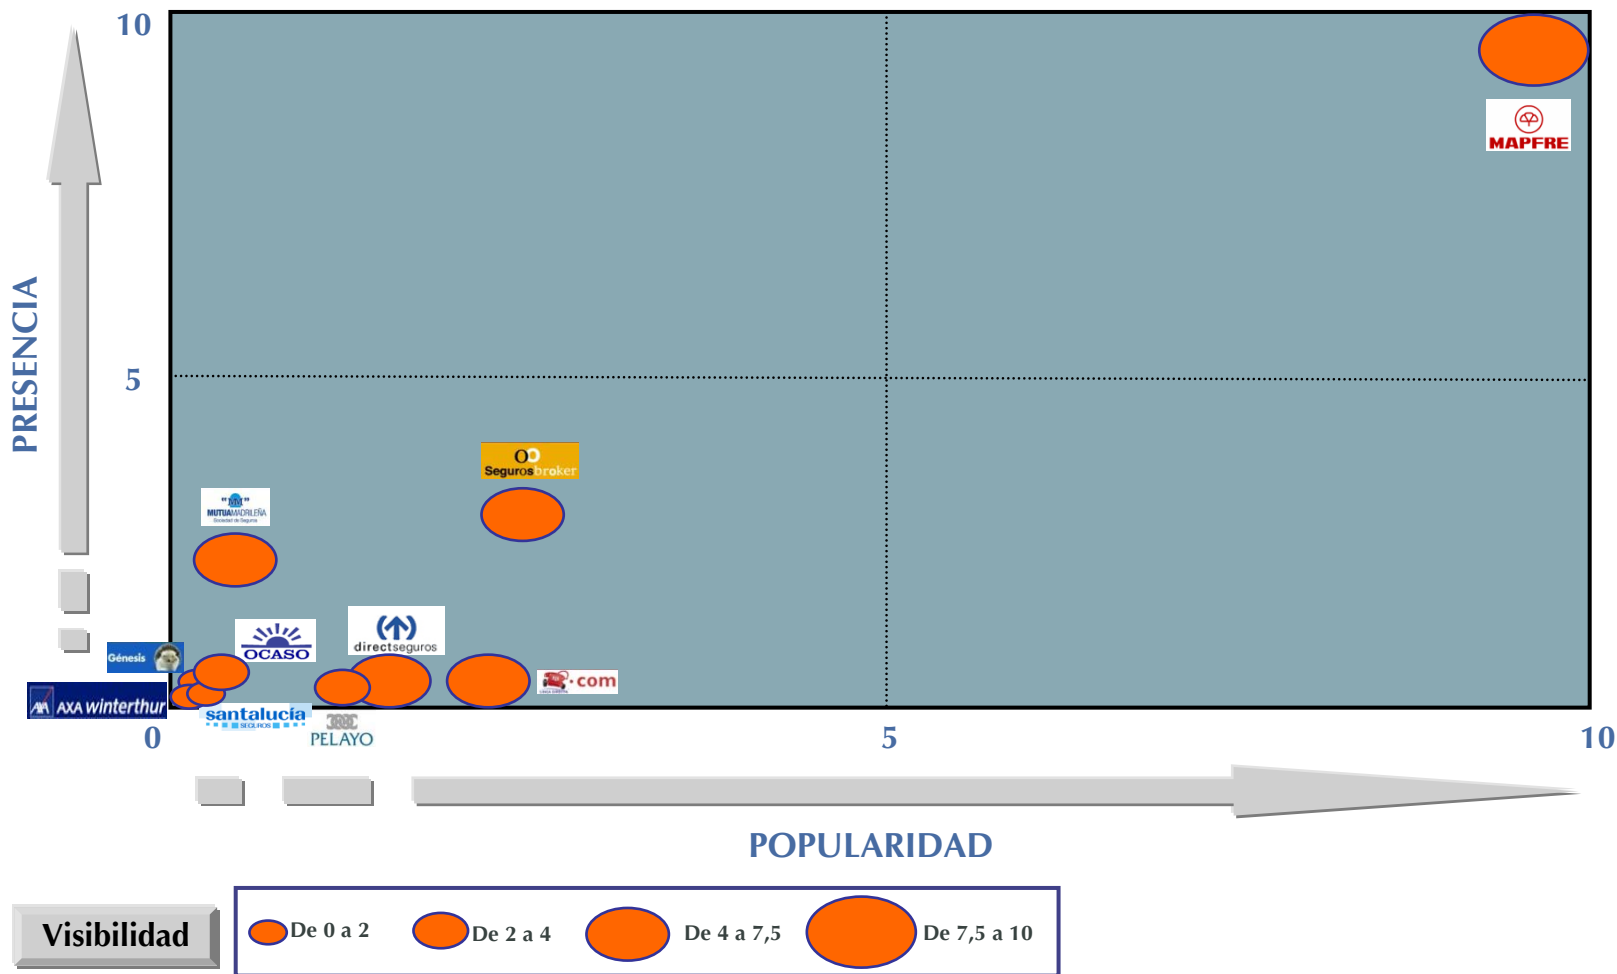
10

5

0

PRESENCIA

MAPFRE

Segurosbroker

MUTUAMADRILEÑA

Génesis

OCASO

directseguros

AXA winterthur

santalucía

PELAYO

.com

5

10

POPULARIDAD

Visibilidad

De 0 a 2

De 2 a 4

De 4 a 7,5

De 7,5 a 10